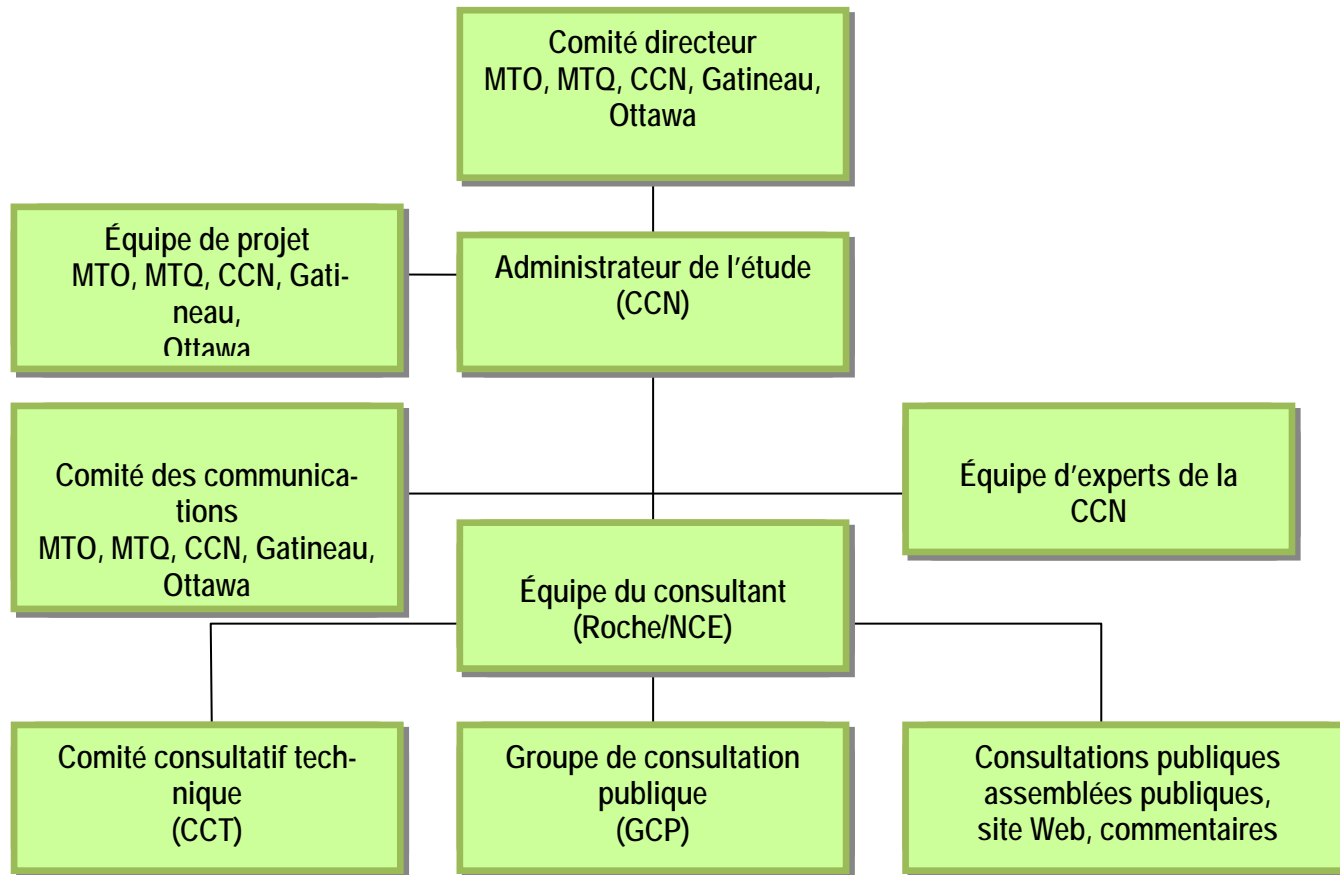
Comité directeur
MTO, MTQ, CCN, Gatineau, Ottawa

Équipe de projet
MTO, MTQ, CCN, Gatineau,
Ottawa

Administrateur de l'étude
(CCN)

Comité des communications
MTO, MTQ, CCN, Gatineau, Ottawa

Équipe d'experts de la CCN

Équipe du consultant
(Roche/NCE)

Comité consultatif technique
(CCT)

Groupe de consultation publique
(GCP)

Consultations publiques
assemblées publiques,
site Web, commentaires